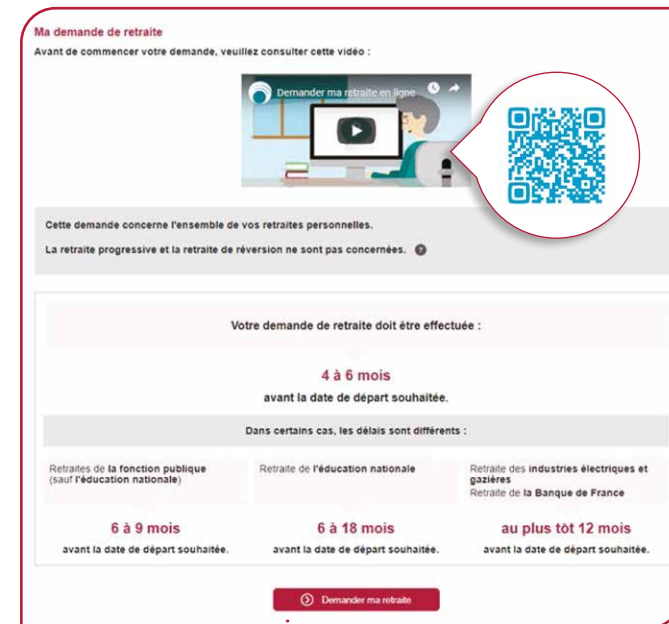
Ma demande de retraite

Avant de commencer votre demande, veuillez consulter cette vidéo :

Demander ma retraite en ligne

Cette demande concerne l'ensemble de vos retraites personnelles.

La retraite progressive et la retraite de réversion ne sont pas concernées.

Votre demande de retraite doit être effectuée :

4 à 6 mois

avant la date de départ souhaitée.

Dans certains cas, les délais sont différents :

Retraites de la fonction publique (sauf l'éducation nationale)

Retraite de l'éducation nationale

Retraite des industries électriques et gazières

Retraite de la Banque de France

6 à 9 mois

avant la date de départ souhaitée.

6 à 18 mois

avant la date de départ souhaitée.

au plus tôt 12 mois

avant la date de départ souhaitée.

Demander ma retraite